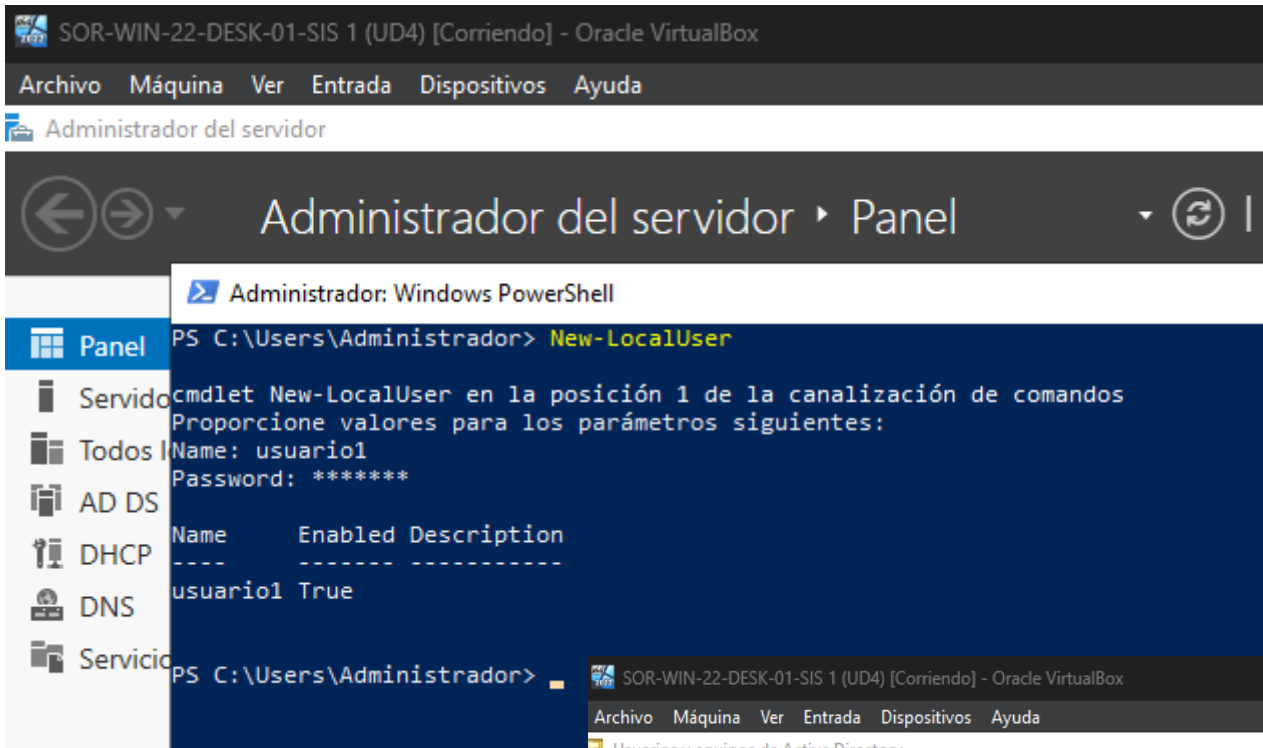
SOR-WIN-22-DESK-01-SIS 1 (UD4) [Corriendo] - Oracle VirtualBox

Archivo Máquina Ver Entrada Dispositivos Ayuda

Administrador del servidor

Administrador del servidor ‣ Panel

Administrador: Windows PowerShell

Panel
Servido
Todos l
AD DS
DHCP
DNS
Servicio

PS C:\Users\Administrador> New-LocalUser

cmdlet New-LocalUser en la posición 1 de la canalización de comandos
Proporcione valores para los parámetros siguientes:
Name: usuario1
Password: *******

Name     Enabled Description
----     ------- -----------
usuario1 True

PS C:\Users\Administrador> _

SOR-WIN-22-DESK-01-SIS 1 (UD4) [Corriendo] - Oracle VirtualBox

Archivo Máquina Ver Entrada Dispositivos Ayuda

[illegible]